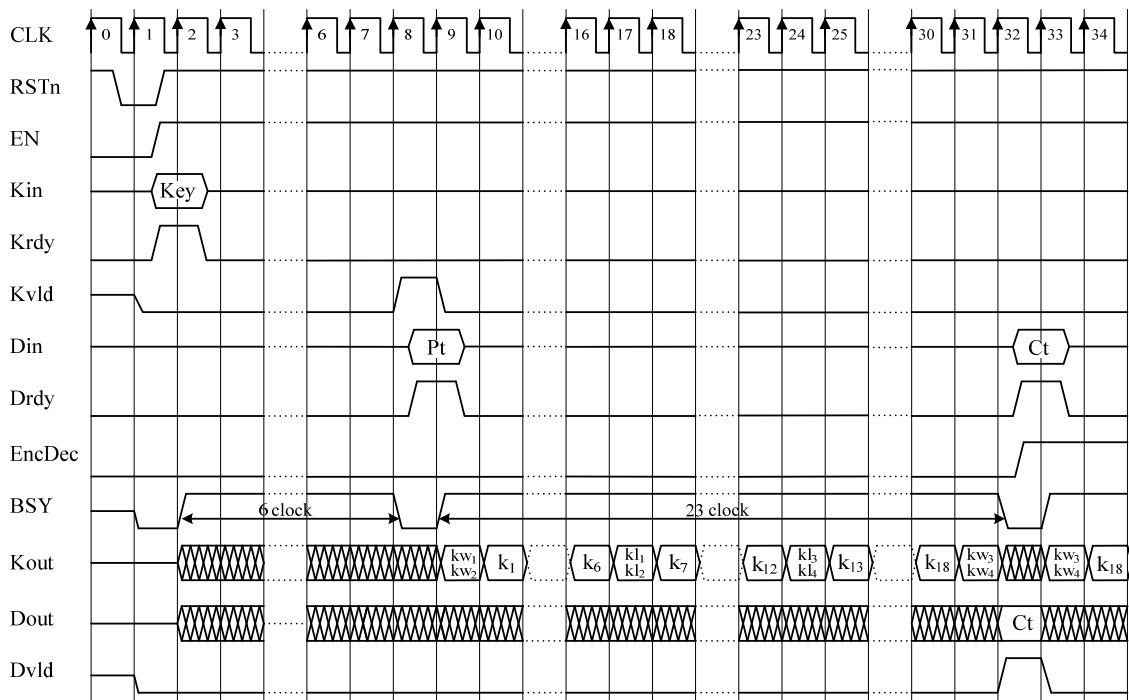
CLK 0 1 2 3 6 7 8 9 10 16 17 18 23 24 25 30 31 32 33 34

RSTn

EN

Kin Key

Krdy

Kvld

Din Pt Ct

Drdy

EncDec

BSY 6 clock 23 clock

Kout $kw_1$ $kw_2$ $k_1$ $k_6$ $kl_1$ $kl_2$ $k_7$ $k_{12}$ $kl_3$ $kl_4$ $k_{13}$ $k_{18}$ $kw_3$ $kw_4$ $kw_3$ $kw_4$ $k_{18}$

Dout Ct

Dvld